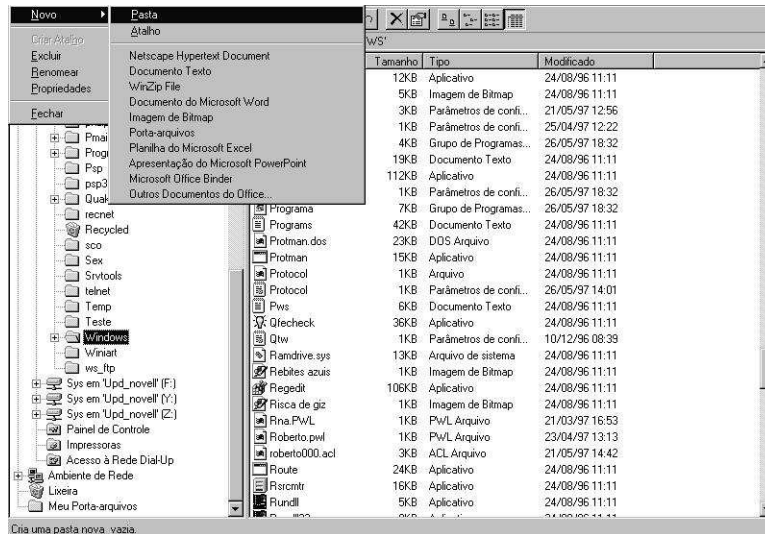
Novo
Criar Atalho
Excluir
Renomear
Propriedades
Fechar

Pasta
Atalho
Netscape Hypertext Document
Documento Texto
WinZip File
Documento do Microsoft Word
Imagem de Bitmap
Porta-arquivos
Planilha do Microsoft Excel
Apresentação do Microsoft PowerPoint
Microsoft Office Binder
Outros Documentos do Office...

WS'

Pmai
Progr
Psp
psp3
Quak
recnet
Recycled
sco
Sex
Srvtools
telnet
Temp
Teste
Windows
Winiart
ws_ftp
Sys em 'Upd_novell' (F:)
Sys em 'Upd_novell' (Y:)
Sys em 'Upd_novell' (Z:)
Painel de Controle
Impressoras
Acesso à Rede Dial-Up
Ambiente de Rede
Lixeira
Meu Porta-arquivos

| Tamanho | Tipo | Modificado |
|---|---|---|
| 12KB | Aplicativo | 24/08/96 11:11 |
| 5KB | Imagem de Bitmap | 24/08/96 11:11 |
| 3KB | Parâmetros de confi... | 21/05/97 12:56 |
| 1KB | Parâmetros de confi... | 25/04/97 12:22 |
| 4KB | Grupo de Programas... | 26/05/97 18:32 |
| 19KB | Documento Texto | 24/08/96 11:11 |
| 112KB | Aplicativo | 24/08/96 11:11 |
| 1KB | Parâmetros de confi... | 26/05/97 18:32 |

| Nome | Tamanho | Tipo | Modificado |
|---|---|---|---|
| Programa | 7KB | Grupo de Programas... | 26/05/97 18:32 |
| Programs | 42KB | Documento Texto | 24/08/96 11:11 |
| Protman.dos | 23KB | DOS Arquivo | 24/08/96 11:11 |
| Protman | 15KB | Aplicativo | 24/08/96 11:11 |
| Protocol | 1KB | Arquivo | 24/08/96 11:11 |
| Protocol | 1KB | Parâmetros de confi... | 26/05/97 14:01 |
| Pws | 6KB | Documento Texto | 24/08/96 11:11 |
| Qfecheck | 36KB | Aplicativo | 24/08/96 11:11 |
| Qtw | 1KB | Parâmetros de confi... | 10/12/96 08:39 |
| Ramdrive.sys | 13KB | Arquivo de sistema | 24/08/96 11:11 |
| Rebites azuis | 1KB | Imagem de Bitmap | 24/08/96 11:11 |
| Regedit | 106KB | Aplicativo | 24/08/96 11:11 |
| Risca de giz | 1KB | Imagem de Bitmap | 24/08/96 11:11 |
| Rna.PWL | 1KB | PWL Arquivo | 21/03/97 16:53 |
| Roberto.pwl | 1KB | PWL Arquivo | 23/04/97 13:13 |
| roberto000.acl | 3KB | ACL Arquivo | 21/05/97 14:42 |
| Route | 24KB | Aplicativo | 24/08/96 11:11 |
| Rsrcmtr | 16KB | Aplicativo | 24/08/96 11:11 |
| Rundll | 5KB | Aplicativo | 24/08/96 11:11 |

Cria uma pasta nova, vazia.